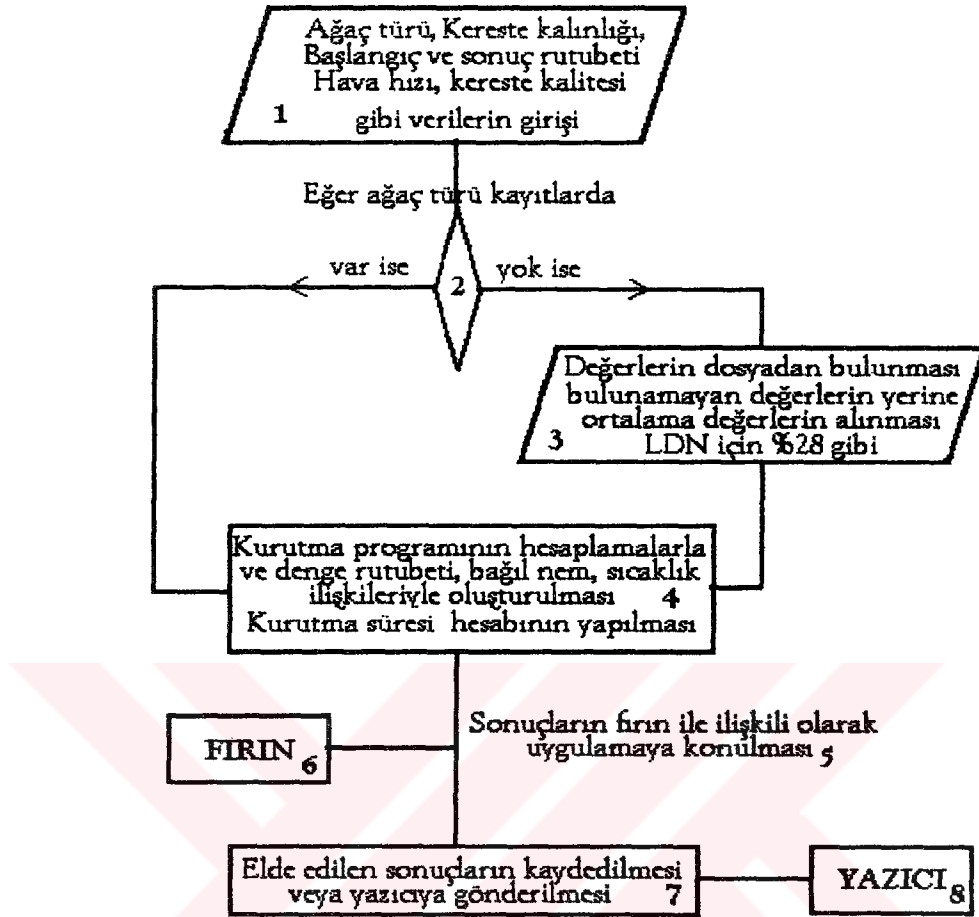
Ağaç türü, Kereste kalınlığı, Başlangıç ve sonuç rutubeti Hava hızı, kereste kalitesi

1 gibi verilerin girişi

Eğer ağaç türü kayıtlarda

var ise 2 yok ise

Değerlerin dosyadan bulunması bulunamayan değerlerin yerine ortalama değerlerin alınması

3 LDN için %28 gibi

Kurutma programının hesaplamalarla ve denge rutubeti, bağıl nem, sıcaklık ilişkileriyle oluşturulması 4 Kurutma süresi hesabının yapılması

FIRIN 6

Sonuçların fırın ile ilişkili olarak uygulamaya konulması 5

Elde edilen sonuçların kaydedilmesi veya yazıcıya gönderilmesi 7

YAZICI 8